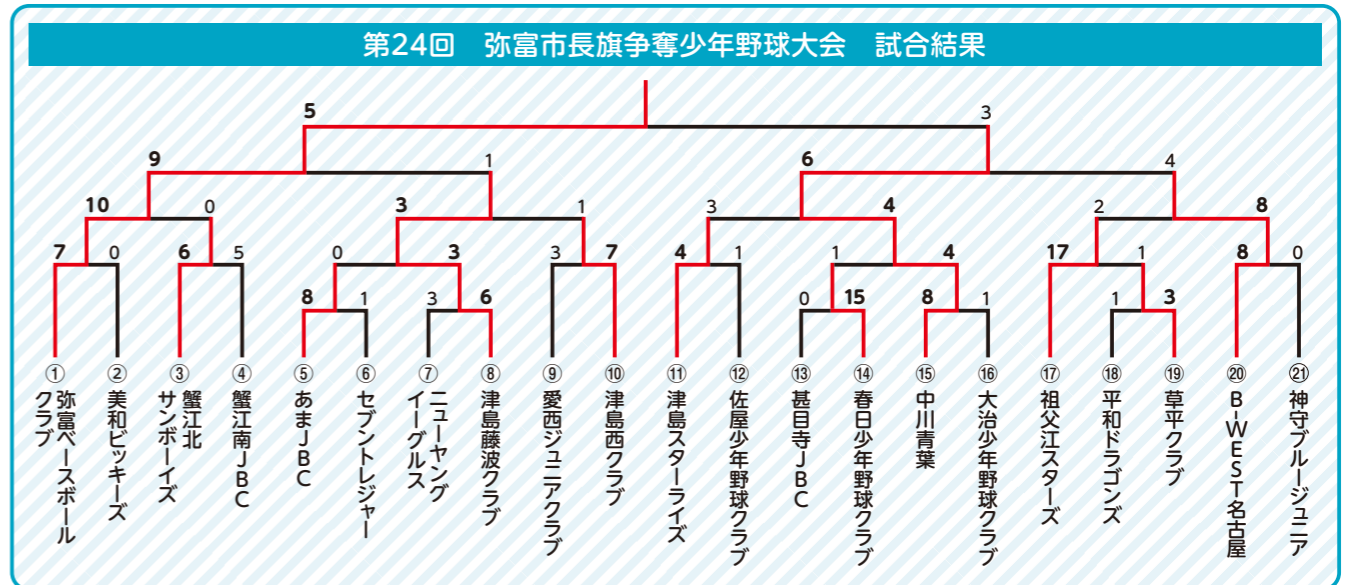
第24回　弥富市長旗争奪少年野球大会　試合結果

5
3
9
1
6
4
10
0
3
1
3
4
2
8
7
0
6
5
0
3
3
7
4
1
1
4
17
1
8
0
8
1
3
6
0
15
8
1
1
3

①弥富ベースボールクラブ
②美和ビッキーズ
③蟹江北サンボーイズ
④蟹江南JBC
⑤あまJBC
⑥セブントレジャー
⑦ニューヤングイーグルス
⑧津島藤波クラブ
⑨愛西ジュニアクラブ
⑩津島西クラブ
⑪津島スターライズ
⑫佐屋少年野球クラブ
⑬甚目寺JBC
⑭春日少年野球クラブ
⑮中川青葉
⑯大治少年野球クラブ
⑰祖父江スターズ
⑱平和ドラゴンズ
⑲草平クラブ
⑳B-WEST名古屋
㉑神守ブルージュニア